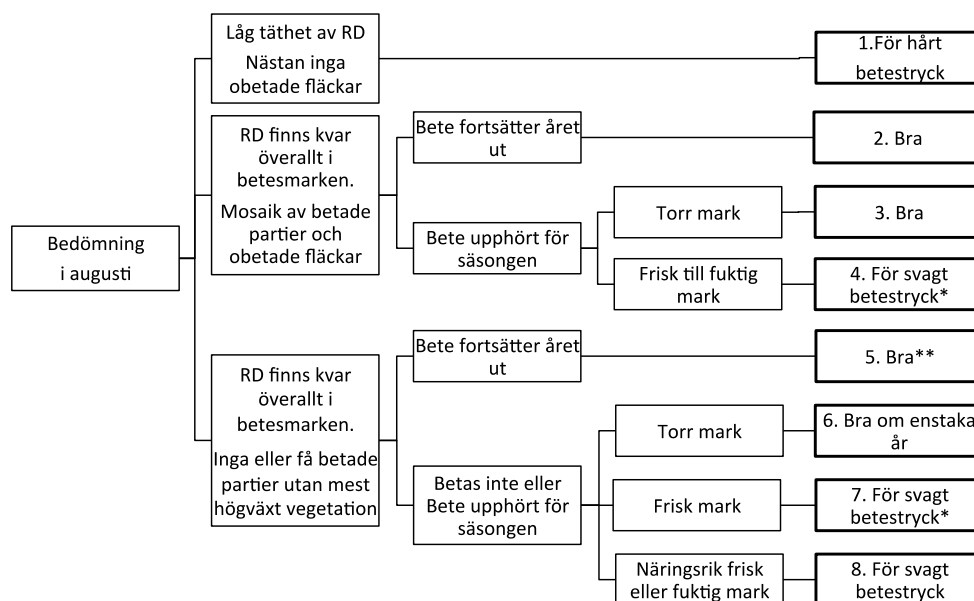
Bedömning i augusti

Låg täthet av RD
Nästan inga obetade fläckar

1.För hårt betestryck

RD finns kvar överallt i betesmarken.
Mosaik av betade partier och obetade fläckar

Bete fortsätter året ut

2. Bra

Bete upphört för säsongen

Torr mark

3. Bra

Frisk till fuktig mark

4. För svagt betestryck*

RD finns kvar överallt i betesmarken.
Inga eller få betade partier utan mest högväxt vegetation

Bete fortsätter året ut

5. Bra**

Betas inte eller Bete upphört för säsongen

Torr mark

6. Bra om enstaka år

Frisk mark

7. För svagt betestryck*

Näringsrik frisk eller fuktig mark

8. För svagt betestryck